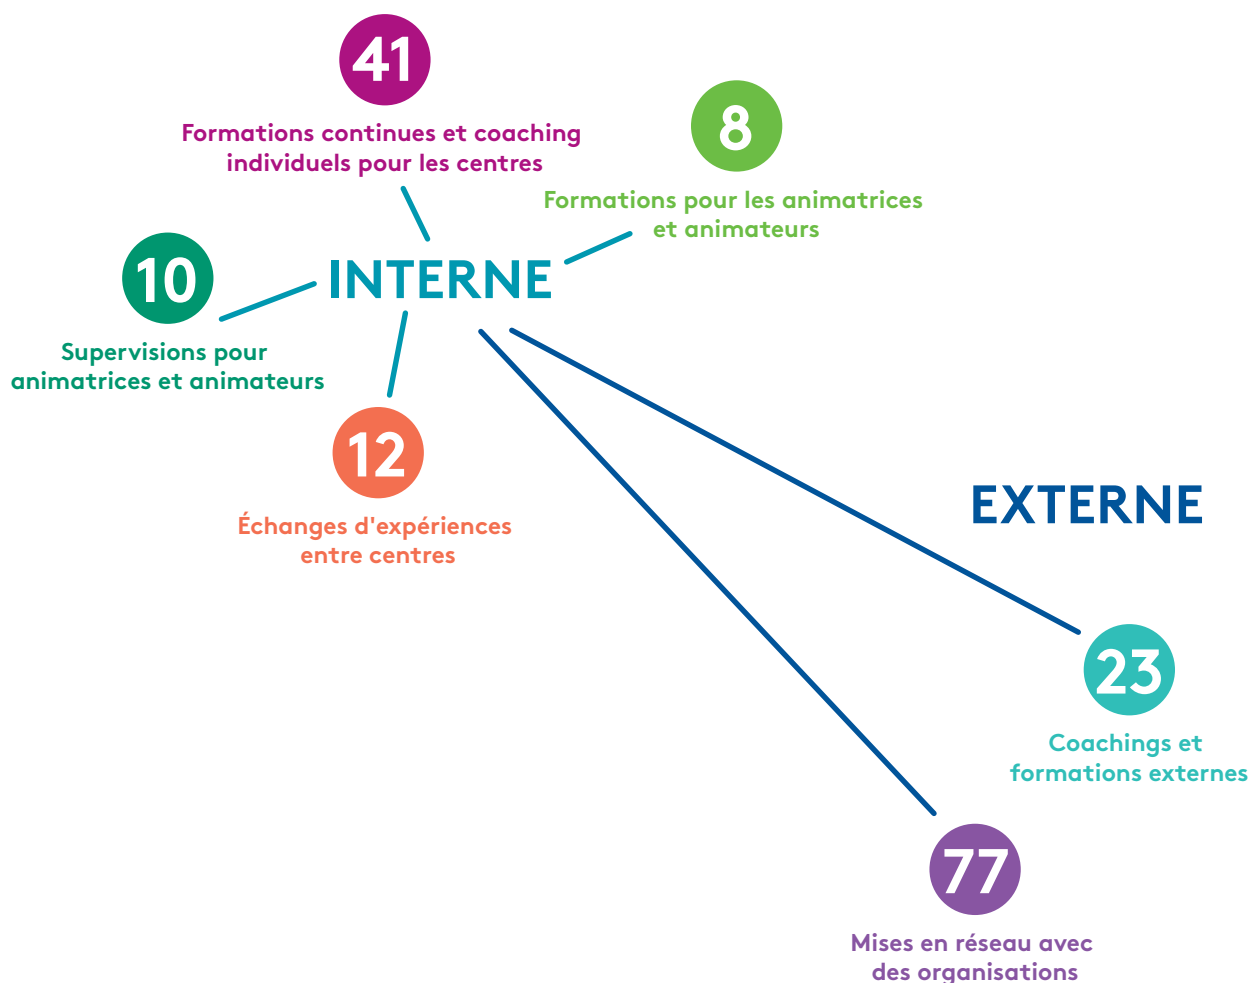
41

Formations continues et coaching individuels pour les centres

8

Formations pour les animatrices et animateurs

10

Supervisions pour animatrices et animateurs

INTERNE

12

Échanges d'expériences entre centres

EXTERNE

23

Coachings et formations externes

77

Mises en réseau avec des organisations